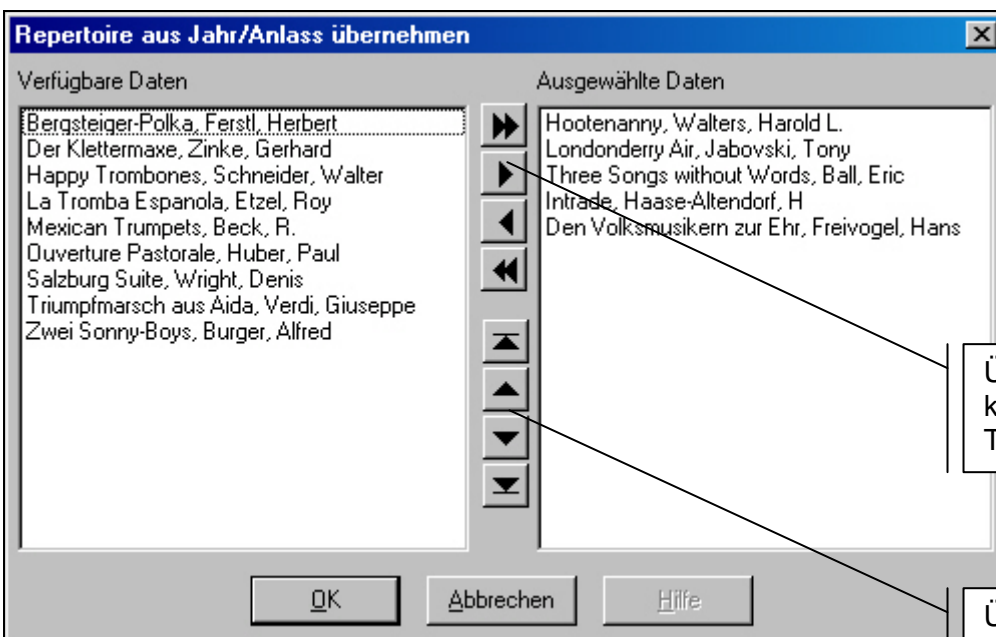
Repertoire aus Jahr/Anlass übernehmen

Verfügbare Daten

Bergsteiger-Polka, Ferstl, Herbert
Der Klettermaxe, Zinke, Gerhard
Happy Trombones, Schneider, Walter
La Tromba Espanola, Etzel, Roy
Mexican Trumpets, Beck, R.
Ouverture Pastorale, Huber, Paul
Salzburg Suite, Wright, Denis
Triumpfmarsch aus Aida, Verdi, Giuseppe
Zwei Sonny-Boys, Burger, Alfred

Ausgewählte Daten

Hootenanny, Walters, Harold L.
Londonderry Air, Jabovski, Tony
Three Songs without Words, Ball, Eric
Intrade, Haase-Altendorf, H
Den Volksmusikern zur Ehr, Freivogel, Hans

Ü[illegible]
k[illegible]
T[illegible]

Ü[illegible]

OK

Abbrechen

Hilfe